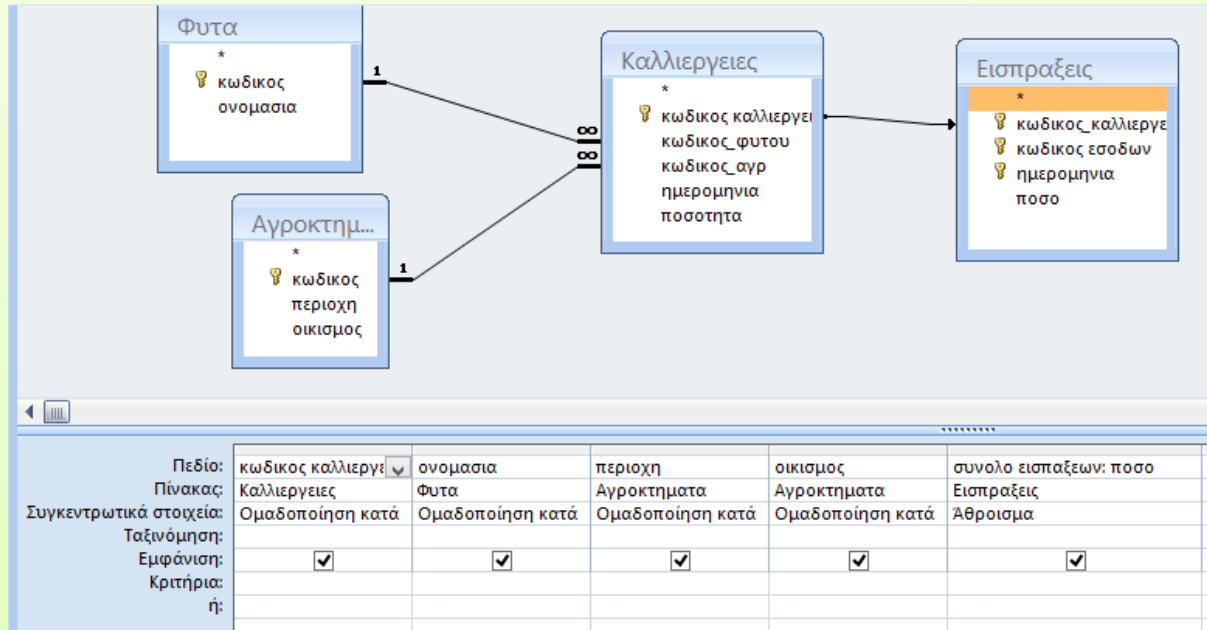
Φυτα
*
κωδικος
ονομασια

1

Αγροκτημ...
*
κωδικος
περιοχη
οικισμος

1

∞
∞

Καλλιεργειες
*
κωδικος καλλιεργει
κωδικος_φυτου
κωδικος_αγρ
ημερομηνια
ποσοτητα

Εισπραξεις
*
κωδικος_καλλιεργε
κωδικος εσοδων
ημερομηνια
ποσο

| | | | | | |
|---|---|---|---|---|---|
| Πεδίο: | κωδικος καλλιεργε | ονομασια | περιοχη | οικισμος | συνολο εισπαξεων: ποσο |
| Πίνακας: | Καλλιεργειες | Φυτα | Αγροκτηματα | Αγροκτηματα | Εισπραξεις |
| Συγκεντρωτικά στοιχεία: | Ομαδοποίηση κατά | Ομαδοποίηση κατά | Ομαδοποίηση κατά | Ομαδοποίηση κατά | Άθροισμα |
| Ταξινόμηση: | | | | | |
| Εμφάνιση: | ☑ | ☑ | ☑ | ☑ | ☑ |
| Κριτήρια: | | | | | |
| ή: | | | | | |